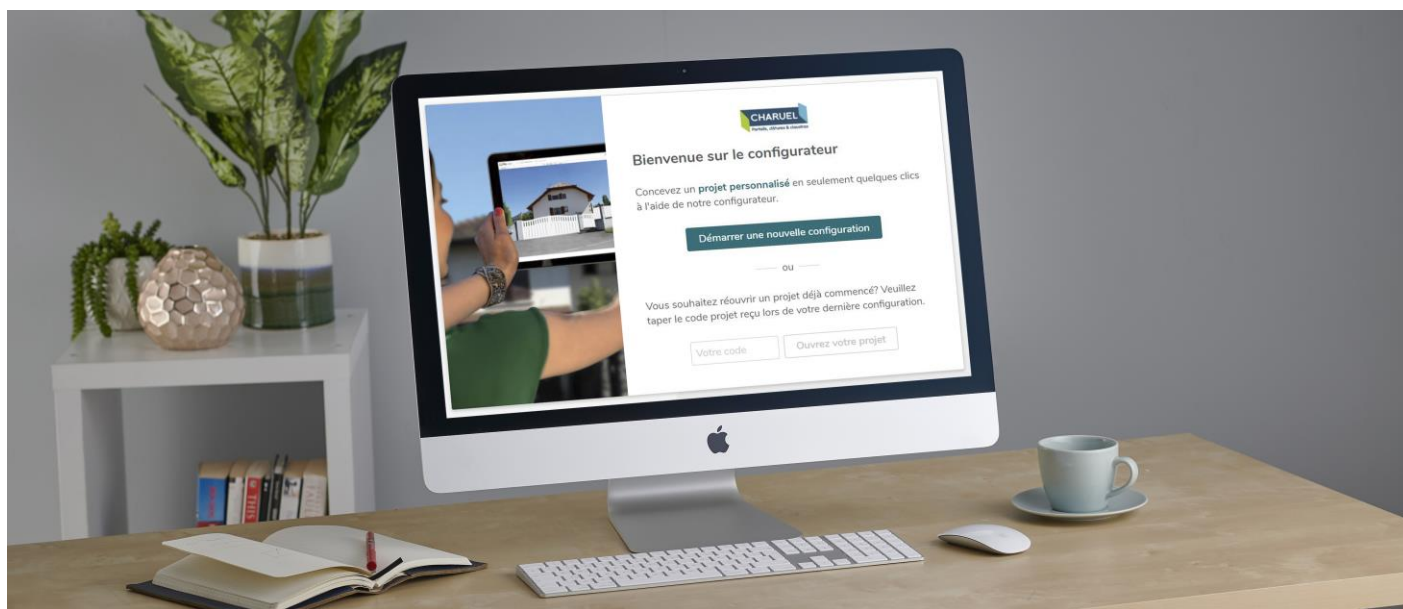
CHARUEL
Portails, clôtures & claustras

Bienvenue sur le configurateur

Concevez un projet personnalisé en seulement quelques clics à l'aide de notre configurateur.

Démarrer une nouvelle configuration

ou

Vous souhaitez réouvrir un projet déjà commencé? Veuillez taper le code projet reçu lors de votre dernière configuration.

Votre code

Ouvrez votre projet